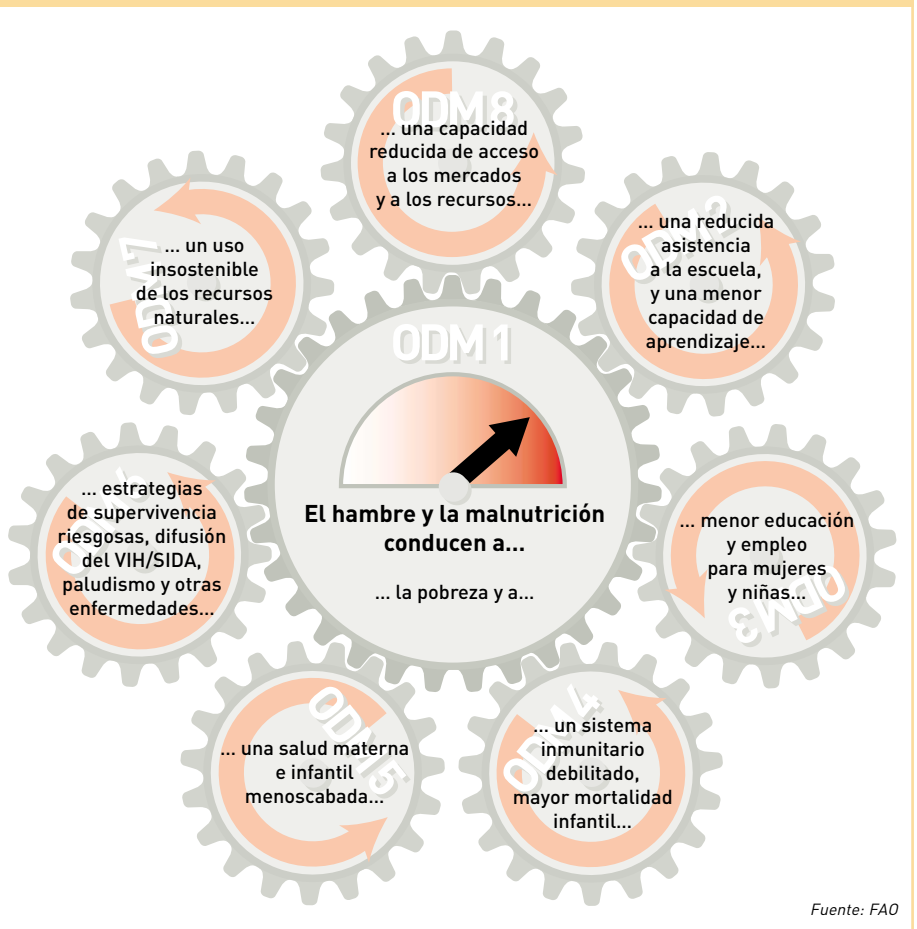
ODM 8
... una capacidad reducida de acceso a los mercados y a los recursos...

ODM 7
... un uso insostenible de los recursos naturales...

ODM 2
... una reducida asistencia a la escuela, y una menor capacidad de aprendizaje...

ODM 1
El hambre y la malnutrición conducen a...
... la pobreza y a...

ODM 6
... estrategias de supervivencia riesgosas, difusión del VIH/SIDA, paludismo y otras enfermedades...

ODM 3
... menor educación y empleo para mujeres y niñas...

ODM 5
... una salud materna e infantil menoscabada...

ODM 4
... un sistema inmunitario debilitado, mayor mortalidad infantil...

Fuente: FAO